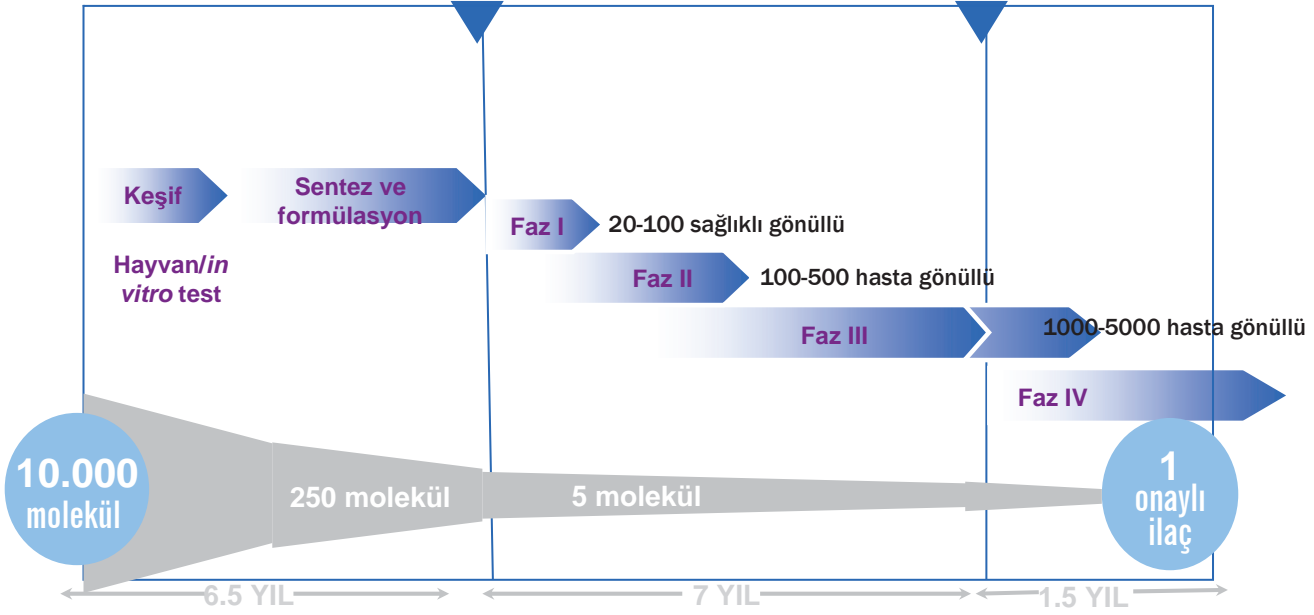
Keşif

Sentez ve formülasyon

Hayvan/*in vitro* test

Faz I 20-100 sağlıklı gönüllü

Faz II 100-500 hasta gönüllü

Faz III 1000-5000 hasta gönüllü

Faz IV

10.000 molekül

250 molekül

5 molekül

1 onaylı ilaç

6.5 YIL

7 YIL

1.5 YIL